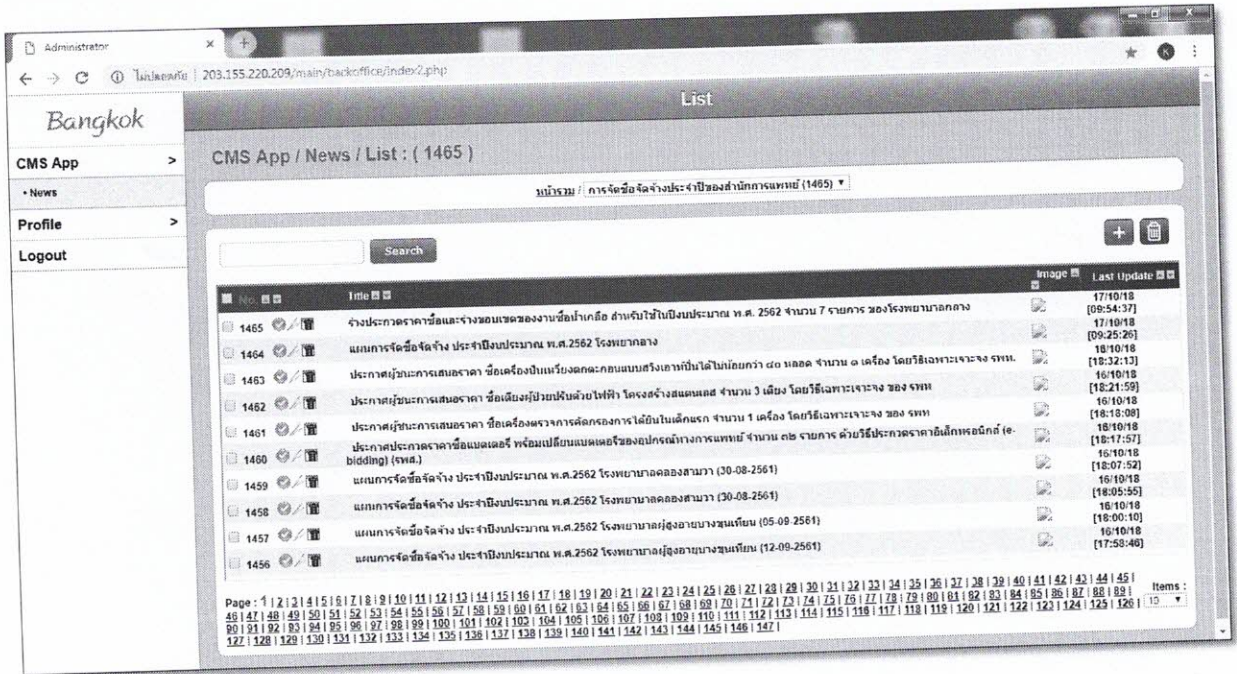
Administrator

ไม่ปลอดภัย | 203.155.220.209/main/backoffice/index2.php

List

Bangkok

CMS App >

• News

Profile >

Logout

CMS App / News / List : ( 1465 )

หน้ารวม / การจัดซื้อจัดจ้างประจำปีของสำนักการแพทย์ (1465) ▼

Search

| No. | Title | Image | Last Update |
|---|---|---|---|
| 1465 | ร่างประกวดราคาซื้อและร่างขอบเขตของงานซื้อน้ำเกลือ สำหรับใช้ในปีงบประมาณ พ.ศ. 2562 จำนวน 7 รายการ ของโรงพยาบาลกลาง | | 17/10/18 [09:54:37] |
| 1464 | แผนการจัดซื้อจัดจ้าง ประจำปีงบประมาณ พ.ศ.2562 โรงพยาบาลกลาง | | 17/10/18 [09:25:26] |
| 1463 | ประกาศผู้ชนะการเสนอราคา ซื้อเครื่องปั่นเหวี่ยงตกตะกอนแบบสวิงเอาท์ไม่น้อยกว่า ๔๐ หลอด จำนวน ๑ เครื่อง โดยวิธีเฉพาะเจาะจง รพท. | | 16/10/18 [18:32:13] |
| 1462 | ประกาศผู้ชนะการเสนอราคา ซื้อเตียงผู้ป่วยปรับด้วยไฟฟ้า โครงสร้างสแตนเลส จำนวน 3 เตียง โดยวิธีเฉพาะเจาะจง ของ รพท | | 16/10/18 [18:21:59] |
| 1461 | ประกาศผู้ชนะการเสนอราคา ซื้อเครื่องตรวจการคัดกรองการได้ยินในเด็กแรก จำนวน 1 เครื่อง โดยวิธีเฉพาะเจาะจง ของ รพท | | 16/10/18 [18:18:08] |
| 1460 | ประกาศประกวดราคาซื้อแบตเตอรี่ พร้อมเปลี่ยนแบตเตอรี่ของอุปกรณ์ทางการแพทย์ จำนวน ๓๒ รายการ ด้วยวิธีประกวดราคาอิเล็กทรอนิกส์ (e-bidding) (รพส.) | | 16/10/18 [18:17:57] |
| 1459 | แผนการจัดซื้อจัดจ้าง ประจำปีงบประมาณ พ.ศ.2562 โรงพยาบาลคลองสามวา (30-08-2561) | | 16/10/18 [18:07:52] |
| 1458 | แผนการจัดซื้อจัดจ้าง ประจำปีงบประมาณ พ.ศ.2562 โรงพยาบาลคลองสามวา (30-08-2561) | | 16/10/18 [18:05:55] |
| 1457 | แผนการจัดซื้อจัดจ้าง ประจำปีงบประมาณ พ.ศ.2562 โรงพยาบาลผู้สูงอายุบางขุนเทียน (05-09-2561) | | 16/10/18 [18:00:10] |
| 1456 | แผนการจัดซื้อจัดจ้าง ประจำปีงบประมาณ พ.ศ.2562 โรงพยาบาลผู้สูงอายุบางขุนเทียน (12-09-2561) | | 16/10/18 [17:58:46] |

Page : 1 | 2 | 3 | 4 | 5 | 6 | 7 | 8 | 9 | 10 | 11 | 12 | 13 | 14 | 15 | 16 | 17 | 18 | 19 | 20 | 21 | 22 | 23 | 24 | 25 | 26 | 27 | 28 | 29 | 30 | 31 | 32 | 33 | 34 | 35 | 36 | 37 | 38 | 39 | 40 | 41 | 42 | 43 | 44 | 45 | 46 | 47 | 48 | 49 | 50 | 51 | 52 | 53 | 54 | 55 | 56 | 57 | 58 | 59 | 60 | 61 | 62 | 63 | 64 | 65 | 66 | 67 | 68 | 69 | 70 | 71 | 72 | 73 | 74 | 75 | 76 | 77 | 78 | 79 | 80 | 81 | 82 | 83 | 84 | 85 | 86 | 87 | 88 | 89 | 90 | 91 | 92 | 93 | 94 | 95 | 96 | 97 | 98 | 99 | 100 | 101 | 102 | 103 | 104 | 105 | 106 | 107 | 108 | 109 | 110 | 111 | 112 | 113 | 114 | 115 | 116 | 117 | 118 | 119 | 120 | 121 | 122 | 123 | 124 | 125 | 126 | 127 | 128 | 129 | 130 | 131 | 132 | 133 | 134 | 135 | 136 | 137 | 138 | 139 | 140 | 141 | 142 | 143 | 144 | 145 | 146 | 147 |

Items : 10